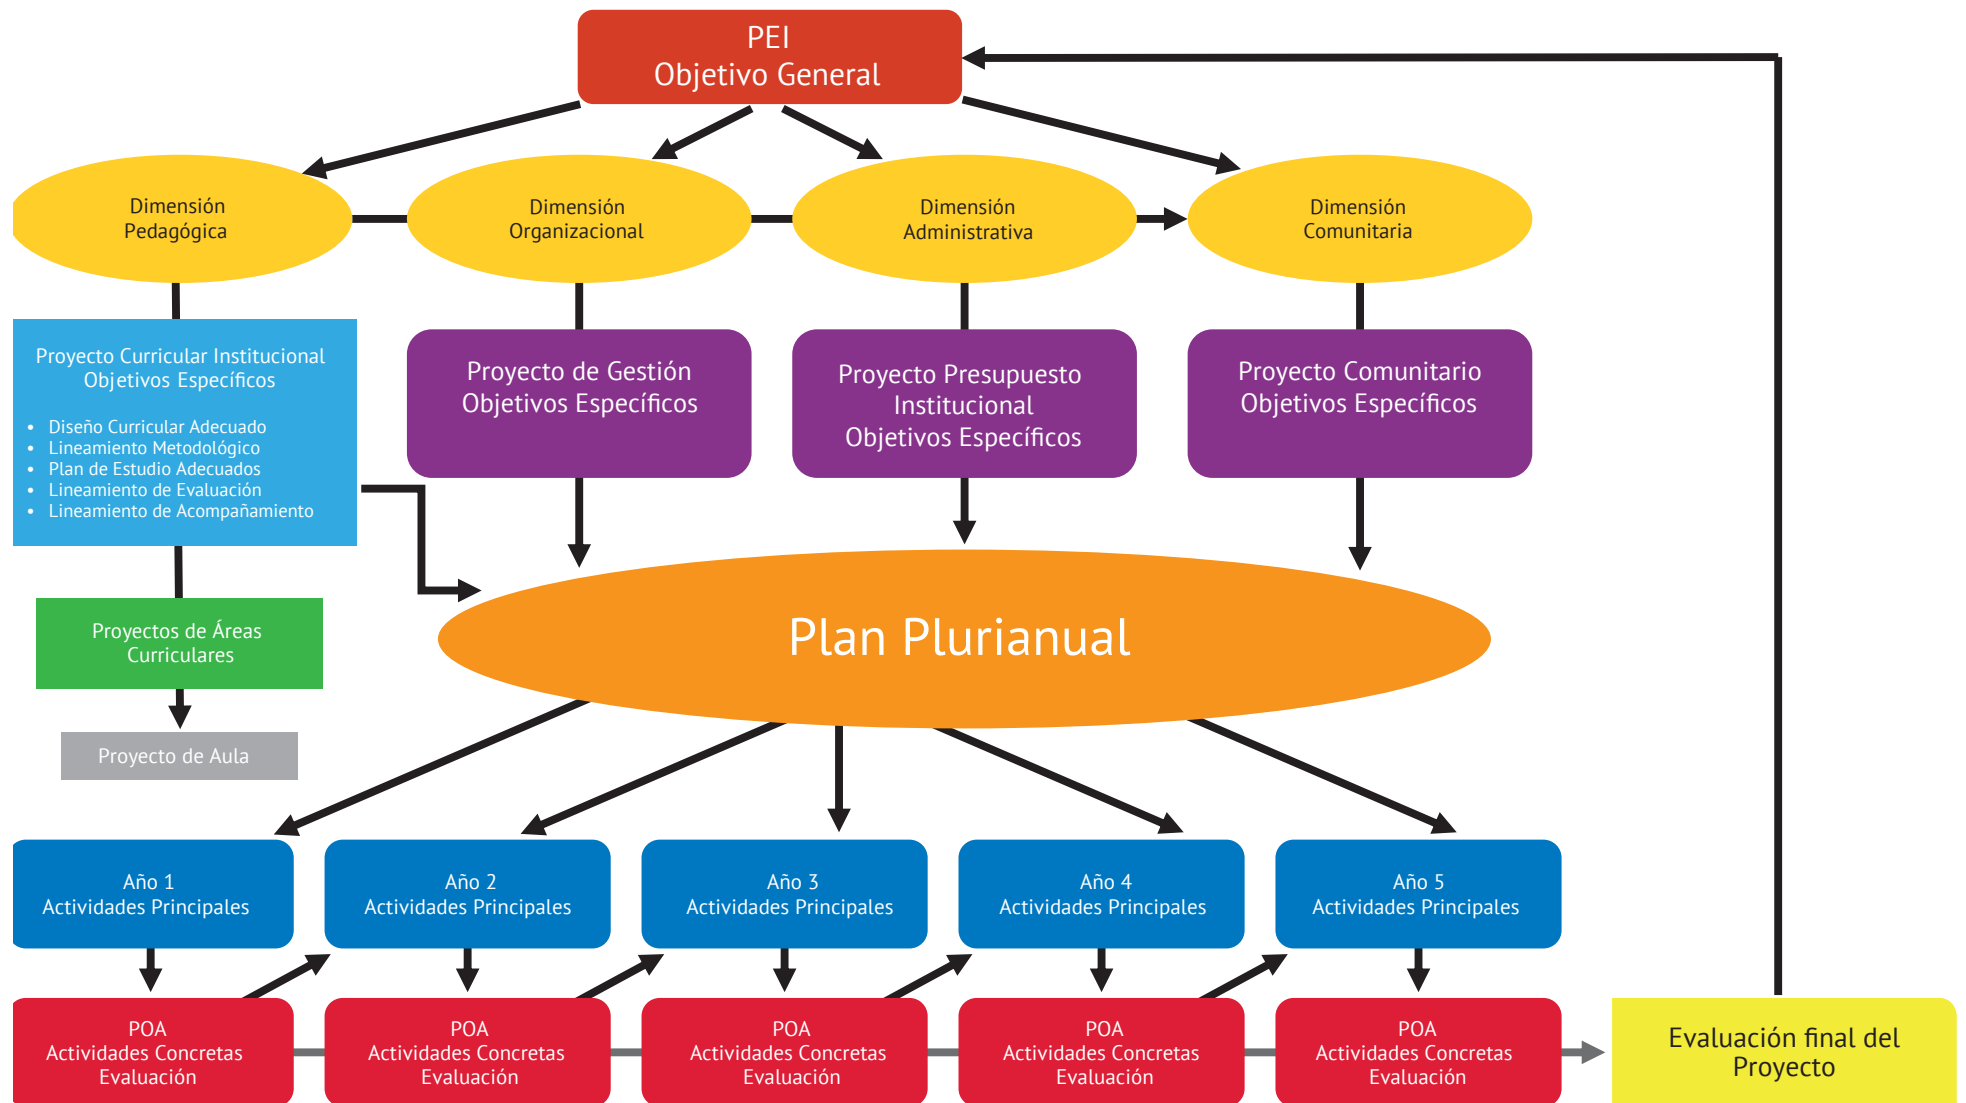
PEI
Objetivo General

Dimensión
Pedagógica

Dimensión
Organizacional

Dimensión
Administrativa

Dimensión
Comunitaria

Proyecto Curricular Institucional
Objetivos Específicos

- Diseño Curricular Adecuado
- Lineamiento Metodológico
- Plan de Estudio Adecuados
- Lineamiento de Evaluación
- Lineamiento de Acompañamiento

Proyecto de Gestión
Objetivos Específicos

Proyecto Presupuesto
Institucional
Objetivos Específicos

Proyecto Comunitario
Objetivos Específicos

Proyectos de Áreas
Curriculares

Proyecto de Aula

Plan Plurianual

Año 1
Actividades Principales

Año 2
Actividades Principales

Año 3
Actividades Principales

Año 4
Actividades Principales

Año 5
Actividades Principales

POA
Actividades Concretas
Evaluación

POA
Actividades Concretas
Evaluación

POA
Actividades Concretas
Evaluación

POA
Actividades Concretas
Evaluación

POA
Actividades Concretas
Evaluación

Evaluación final del
Proyecto